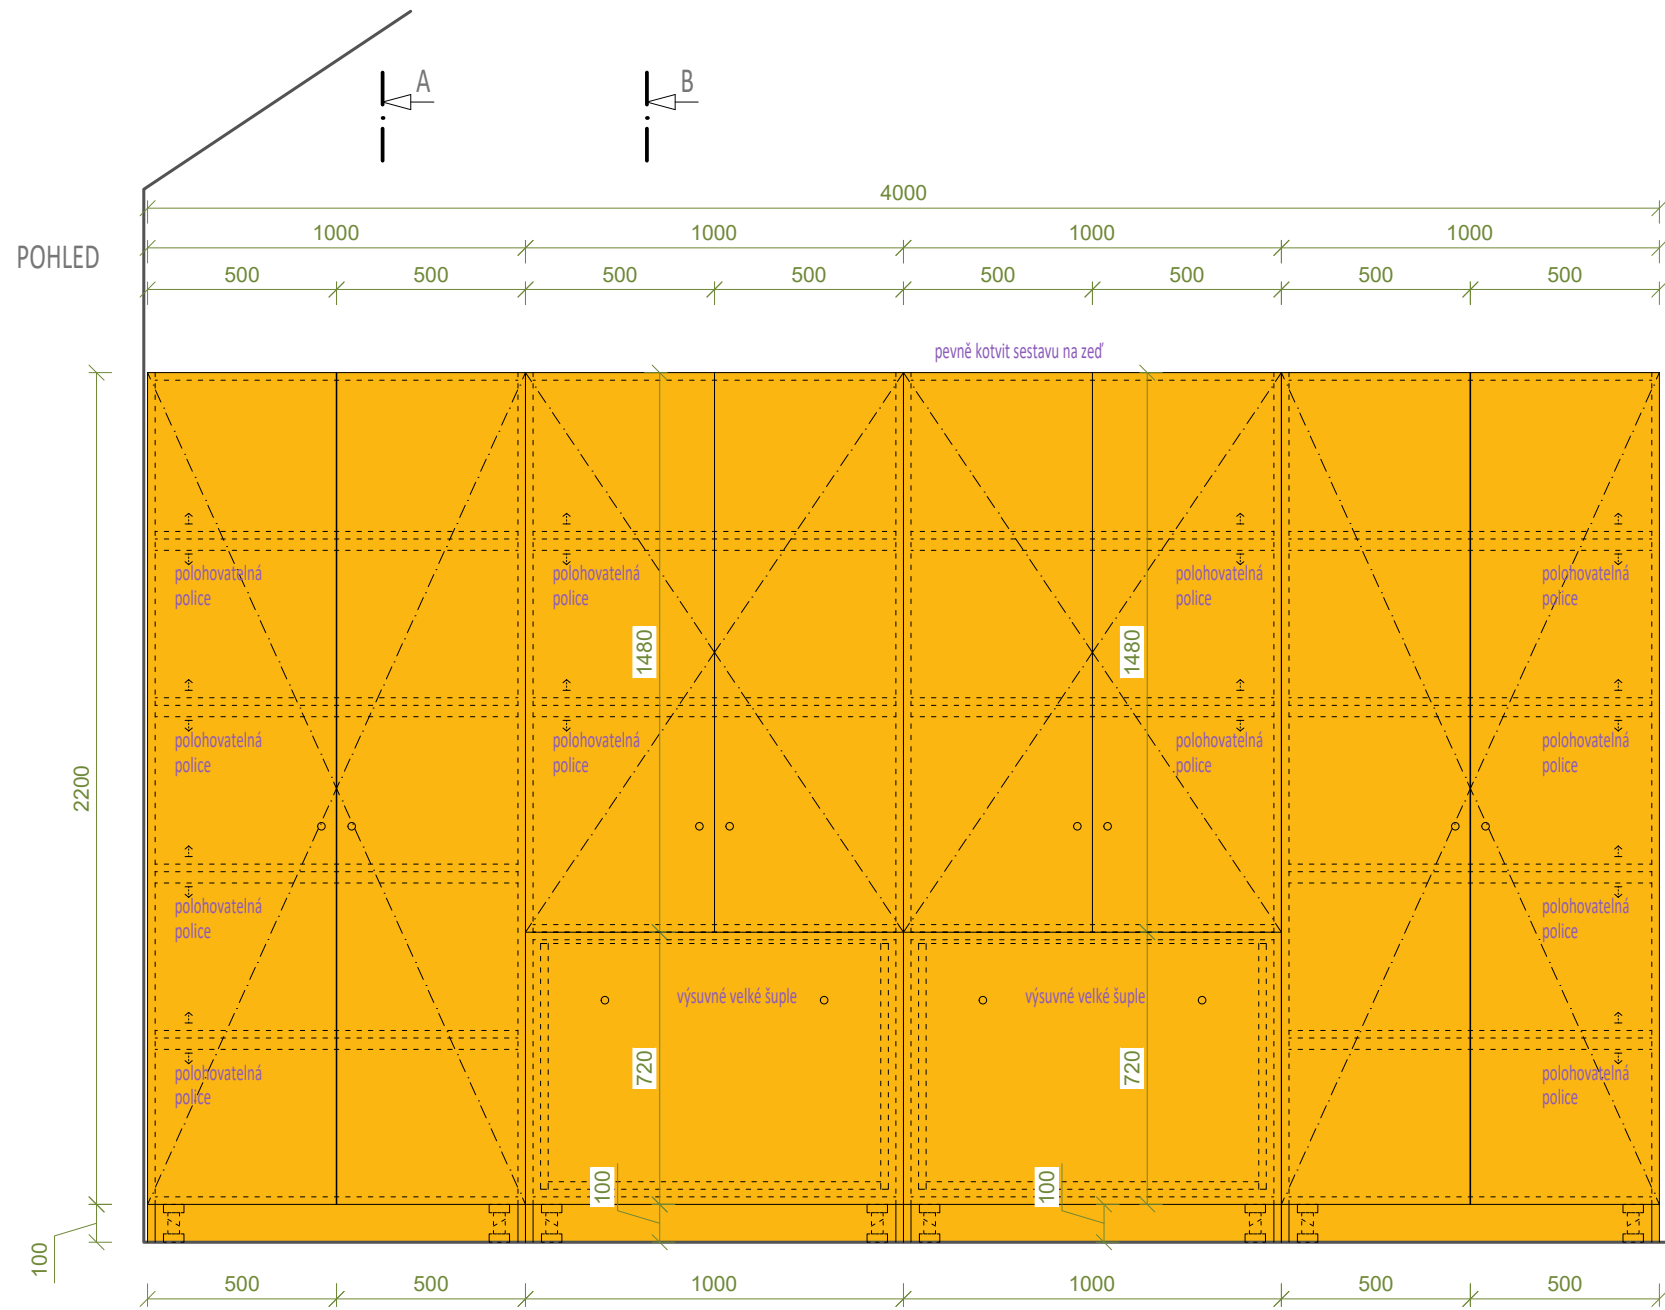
A

B

POHLED

4000

1000 1000 1000 1000

500 500 500 500 500 500 500 500

pevně kotvit sestavu na zeď

2200

polohovatelná police

polohovatelná police

polohovatelná police

polohovatelná police

polohovatelná police

polohovatelná police

1480

1480

polohovatelná police

polohovatelná police

polohovatelná police

polohovatelná police

polohovatelná police

polohovatelná police

polohovatelná police

polohovatelná police

výsuvné velké šuple

výsuvné velké šuple

720

720

100

100

100

500 500 1000 1000 500 500